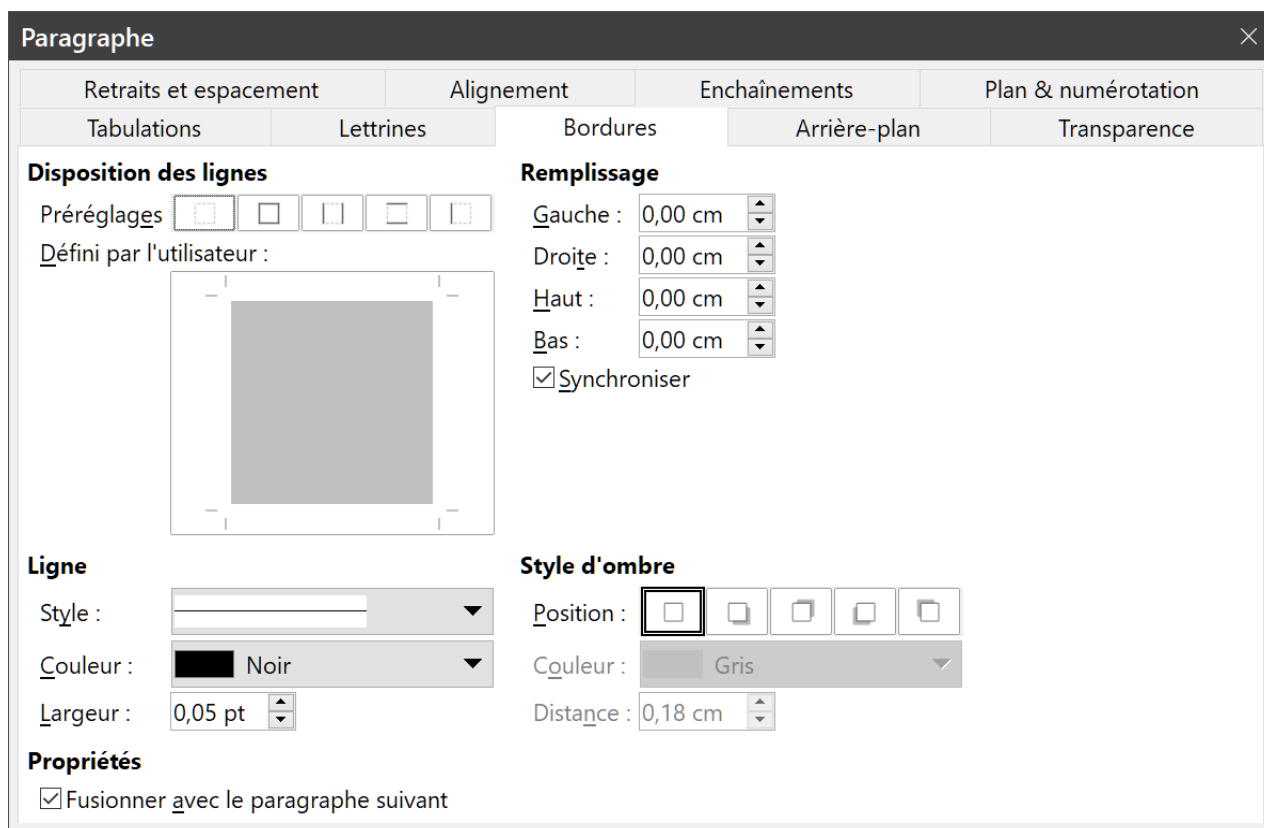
Paragraphe

Retraits et espacement | Alignement | Enchaînements | Plan & numérotation
Tabulations | Lettrines | Bordures | Arrière-plan | Transparence

Disposition des lignes

Préréglages

Défini par l'utilisateur :

Remplissage

Gauche : 0,00 cm
Droite : 0,00 cm
Haut : 0,00 cm
Bas : 0,00 cm

☑ Synchroniser

Ligne

Style :

Couleur : Noir

Largeur : 0,05 pt

Style d'ombre

Position :

Couleur : Gris

Distance : 0,18 cm

Propriétés

☑ Fusionner avec le paragraphe suivant